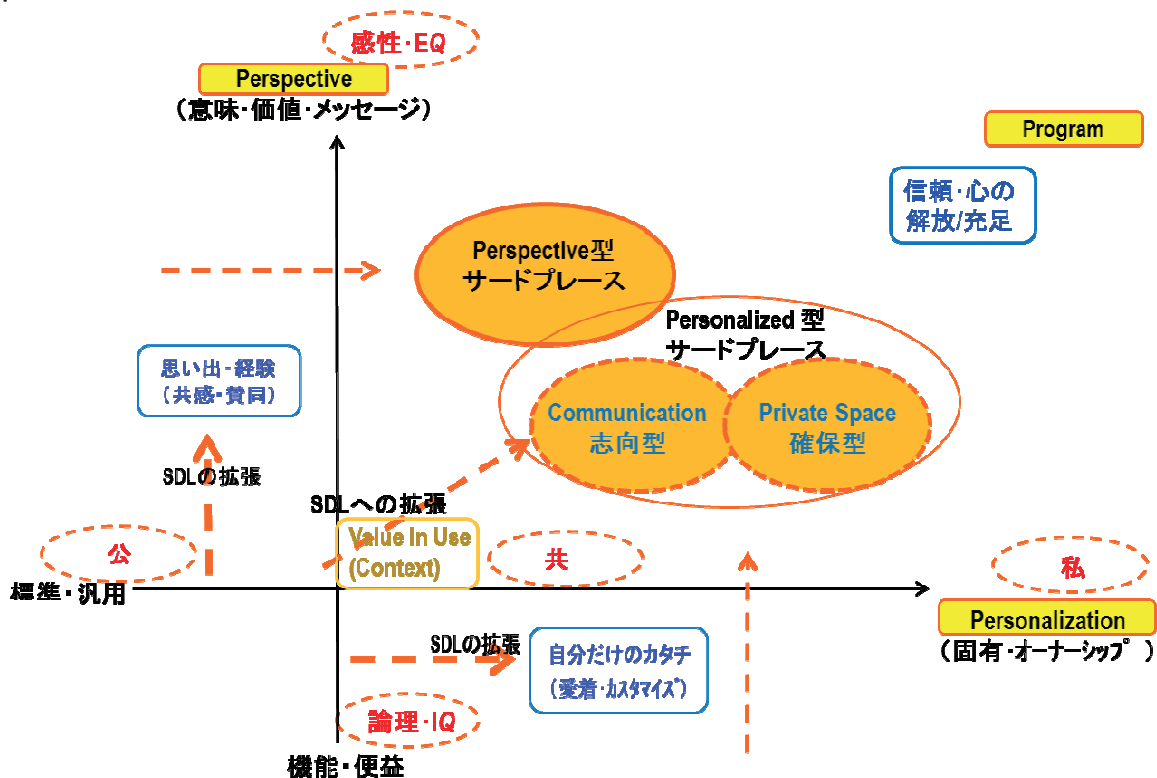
感性·EQ

Perspective
（意味·価値·メッセージ）

Program

信頼·心の解放/充足

Perspective型
サードプレース

Personalized 型
サードプレース

思い出-経験
（共感·賛同）

Communication
志向型

Private Space
確保型

SDLの拡張

SDLへの拡張

Value In Use
(Context)

公

共

私

標準·汎用

Personalization
（固有·オーナーシップ゜）

SDLの拡張

自分だけのカタチ
（愛着·カスタマイズ）

論理·IQ

機能·便益